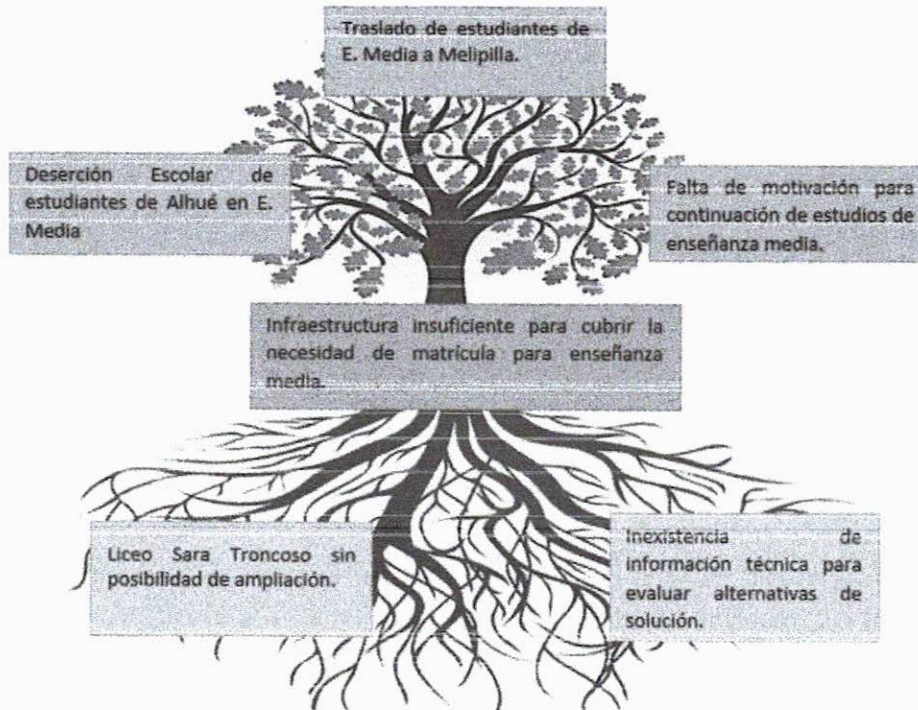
Traslado de estudiantes de E. Media a Melipilla.

Deserción Escolar de estudiantes de Alhué en E. Media

Falta de motivación para continuación de estudios de enseñanza media.

Infraestructura insuficiente para cubrir la necesidad de matrícula para enseñanza media.

Liceo Sara Troncoso sin posibilidad de ampliación.

Inexistencia de información técnica para evaluar alternativas de solución.